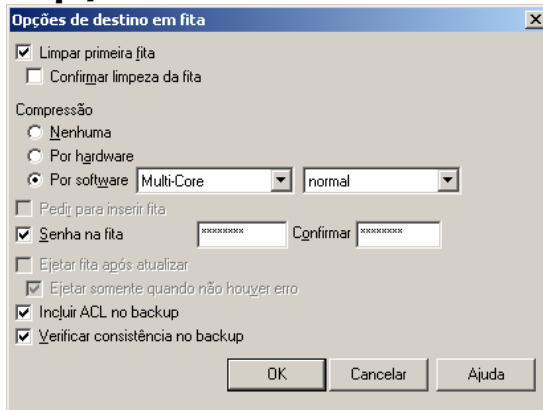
Opções de destino em fita

Limpar primeira fita

Confirmar limpeza da fita

Compressão

Nenhuma

Por hardware

Por software Multi-Core normal

Pedir para inserir fita

Senha na fita ******** Confirmar ********

Ejetar fita após atualizar

Ejetar somente quando não houver erro

Incluir ACL no backup

Verificar consistência no backup

OK Cancelar Ajuda